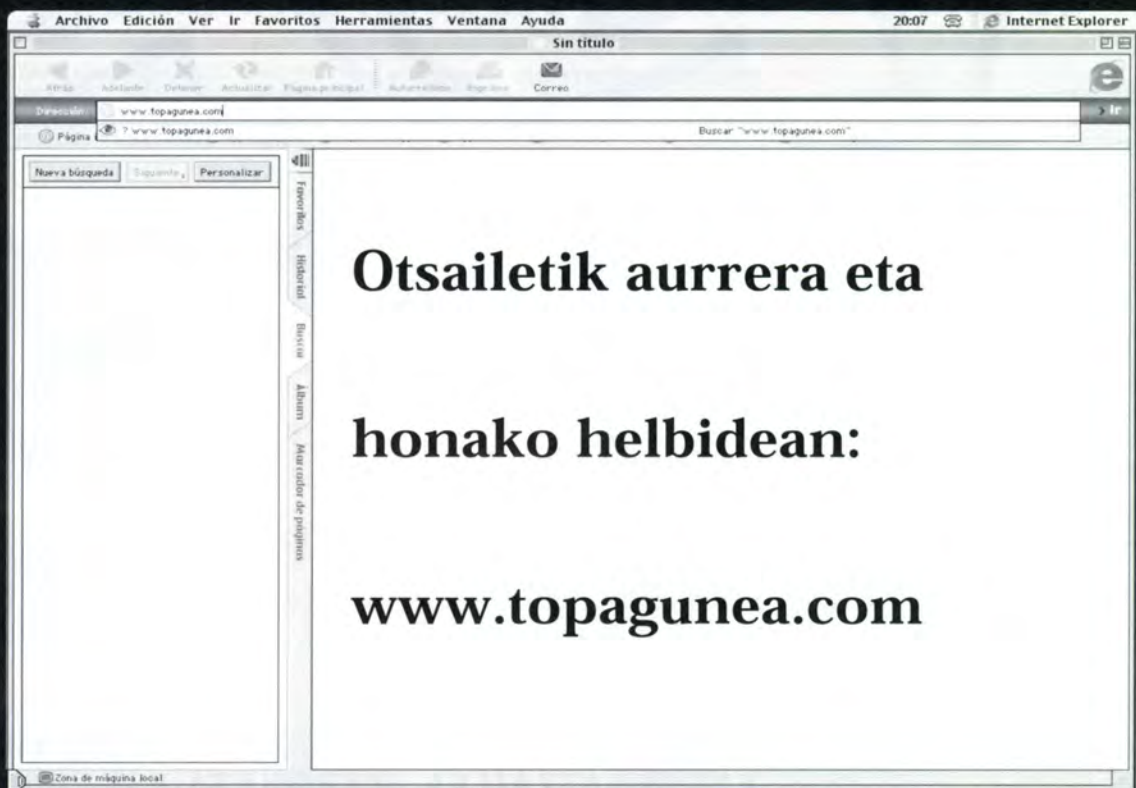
Archivo Edición Ver Ir Favoritos Herramientas Ventana Ayuda 20:07 Internet Explorer

Sin título

Atrás Adelante Detener Actualizar Página principal Autorrelleno Imprimir Correo

Dirección www.topagunea.com Ir

? www.topagunea.com Buscar "www.topagunea.com"

Página

Nueva búsqueda Siguiente Personalizar

Favoritos Historial Buscar Álbum Marcador de páginas

Otsailetik aurrera eta

honako helbidean:

www.topagunea.com

Zona de máquina local